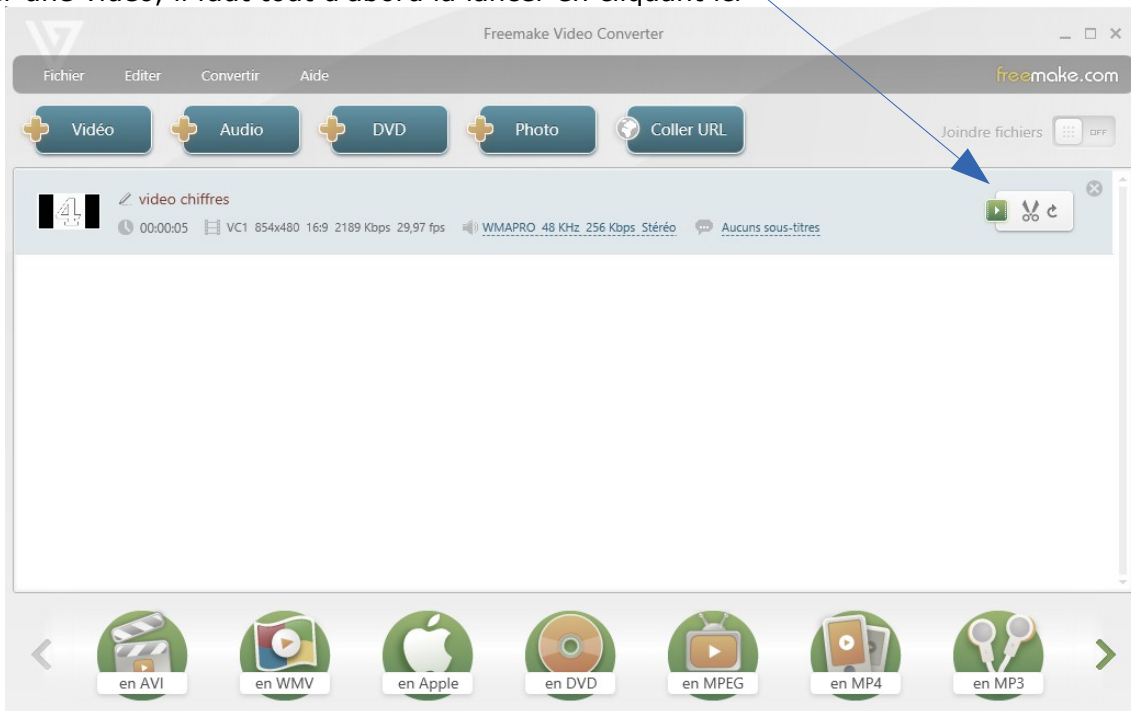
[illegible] une vidéo, il faut tout d'abord la lancer en cliquant ici

Freemake Video Converter

Fichier Editer Convertir Aide

freemake.com

Vidéo Audio DVD Photo Coller URL

Joindre fichiers OFF

video chiffres

00:00:05 VC1 854x480 16:9 2189 Kbps 29,97 fps WMAPRO 48 KHz 256 Kbps Stéréo Aucuns sous-titres

en AVI en WMV en Apple en DVD en MPEG en MP4 en MP3